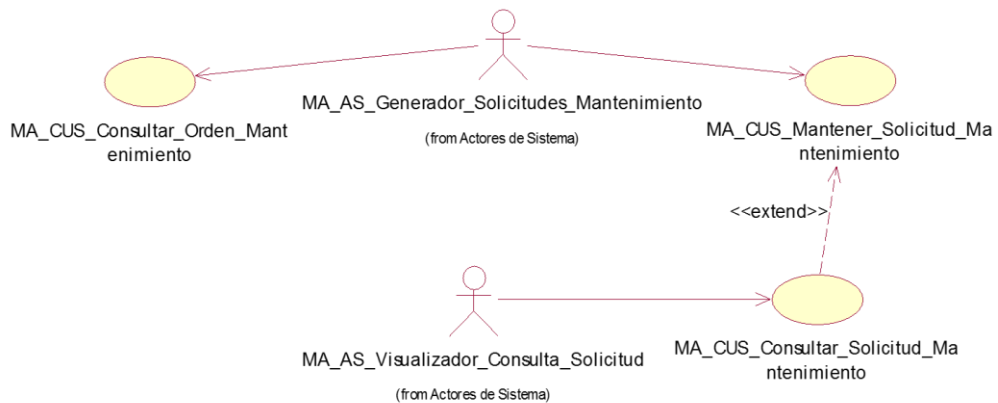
MA_AS_Generador_Solicitudes_Mantenimiento

(from Actores de Sistema)

MA_CUS_Consultar_Orden_Mantenimiento

MA_CUS_Mantener_Solicitud_Mantenimiento

<<extend>>

MA_AS_Visualizador_Consulta_Solicitud

(from Actores de Sistema)

MA_CUS_Consultar_Solicitud_Mantenimiento